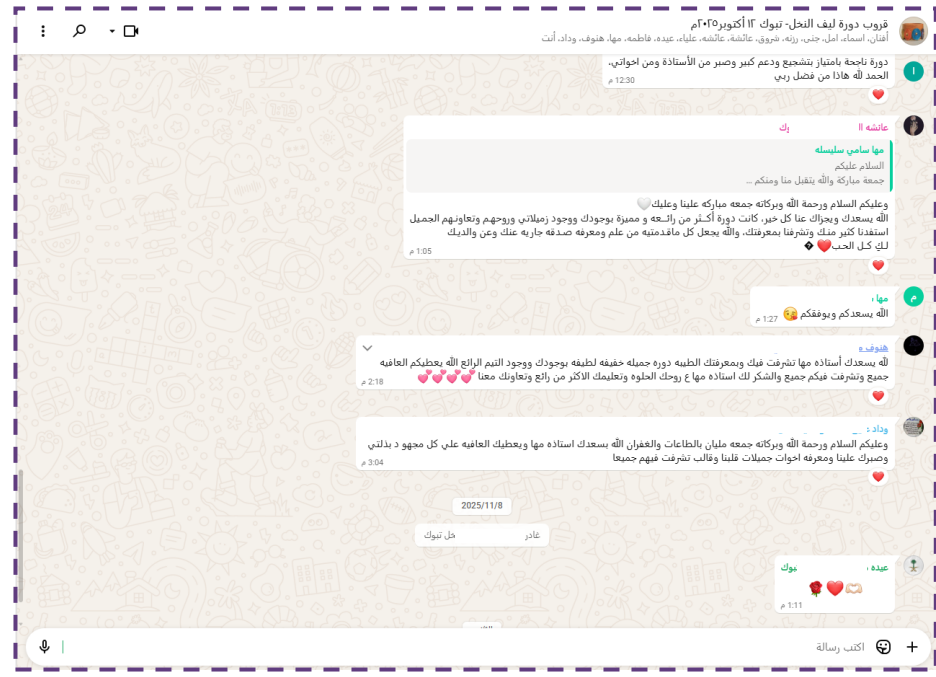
قروب دورة ليف النخل- تبوك ١٢أكتوبر٢٠٢٥م
أفنان، اسماء، امل، جنى، رزنه، شروق، عائشة، عائشه، علياء، عيده، فاطمه، مها، هتوف، وداد، أنت

دورة ناجحة بامتياز بتشجيع ودعم كبير وصبر من الأستاذة ومن اخواتي، الحمد لله هاذا من فضل ربي
12:30 م
❤️

عائشه اا
ك
مها سامي سليسله
السلام عليكم
جمعة مباركة والله يتقبل منا ومنكم ...
وعليكم السلام ورحمة الله وبركاته جمعه مباركه علينا وعليك🤍
الله يسعدك ويجزاك عنا كل خير، كانت دورة أكـثر من رائـعه و مميزة بوجودك ووجود زميلاتي وروحهم وتعاونهم الجميل استفدنا كثير منك وتشرفنا بمعرفتك، والله يجعل كل ماقدمتيه من علم ومعرفه صدقه جاريه عنك وعن والديك
لكِ كـل الحب❤️ �
1:05 م
❤️

م
مها ،
الله يسعدكم ويوفقكم😘
1:27 م

هتوف ،
لله يسعدك أستاذه مها تشرفت فيك وبمعرفتك الطيبه دوره جميله خفيفه لطيفه بوجودك ووجود التيم الرائع الله يعطيكم العافيه جميع وتشرفت فيكم جميع والشكر لك استاذه مها ع روحك الحلوه وتعليمك الاكثر من رائع وتعاونك معنا 💕💕💕💕
2:18 م
❤️

وداد ،
وعليكم السلام ورحمة الله وبركاته جمعه مليان بالطاعات والغفران الله يسعدك استاذه مها ويعطيك العافيه علي كل مجهو د بذلتي وصبرك علينا ومعرفه اخوات جميلات قلبنا وقالب تشرفت فيهم جميعا
3:04 م
❤️

2025/11/8
غادر
حل تبوك

عيده ،
بوك
🫶🏻❤️🌹
1:11 م

اكتب رسالة